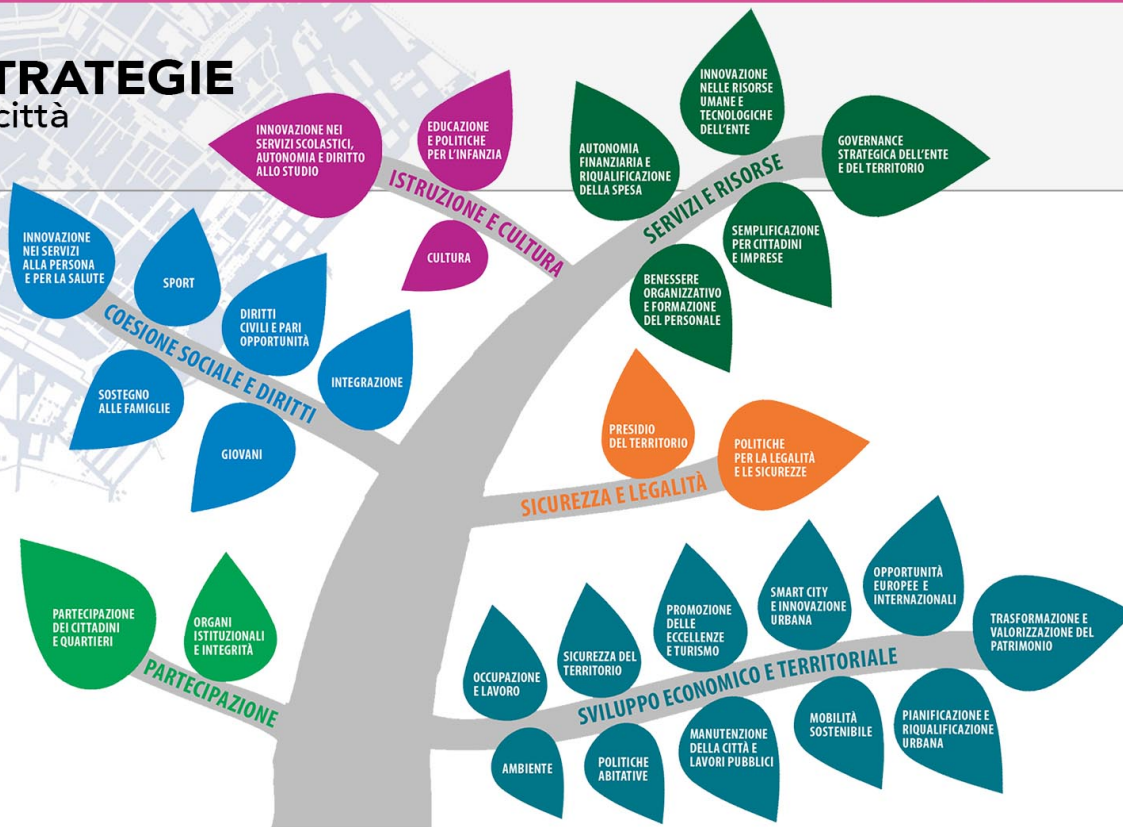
TRATEGIE
città

INNOVAZIONE NEI SERVIZI SCOLASTICI, AUTONOMIA E DIRITTO ALLO STUDIO

EDUCAZIONE E POLITICHE PER L'INFANZIA

CULTURA

ISTRUZIONE E CULTURA

AUTONOMIA FINANZIARIA E RIQUALIFICAZIONE DELLA SPESA

INNOVAZIONE NELLE RISORSE UMANE E TECNOLOGICHE DELL'ENTE

GOVERNANCE STRATEGICA DELL'ENTE E DEL TERRITORIO

SEMPLIFICAZIONE PER CITTADINI E IMPRESE

BENESSERE ORGANIZZATIVO E FORMAZIONE DEL PERSONALE

SERVIZI E RISORSE

INNOVAZIONE NEI SERVIZI ALLA PERSONA E PER LA SALUTE

SPORT

DIRITTI CIVILI E PARI OPPORTUNITÀ

INTEGRAZIONE

SOSTEGNO ALLE FAMIGLIE

GIOVANI

COESIONE SOCIALE E DIRITTI

PRESIDIO DEL TERRITORIO

POLITICHE PER LA LEGALITÀ E LE SICUREZZE

SICUREZZA E LEGALITÀ

PARTECIPAZIONE DEI CITTADINI E QUARTIERI

ORGANI ISTITUZIONALI E INTEGRITÀ

PARTECIPAZIONE

OCCUPAZIONE E LAVORO

SICUREZZA DEL TERRITORIO

PROMOZIONE DELLE ECCELLENZE E TURISMO

SMART CITY E INNOVAZIONE URBANA

OPPORTUNITÀ EUROPEE E INTERNAZIONALI

TRASFORMAZIONE E VALORIZZAZIONE DEL PATRIMONIO

SVILUPPO ECONOMICO E TERRITORIALE

AMBIENTE

POLITICHE ABITATIVE

MANUTENZIONE DELLA CITTÀ E LAVORI PUBBLICI

MOBILITÀ SOSTENIBILE

PIANIFICAZIONE E RIQUALIFICAZIONE URBANA